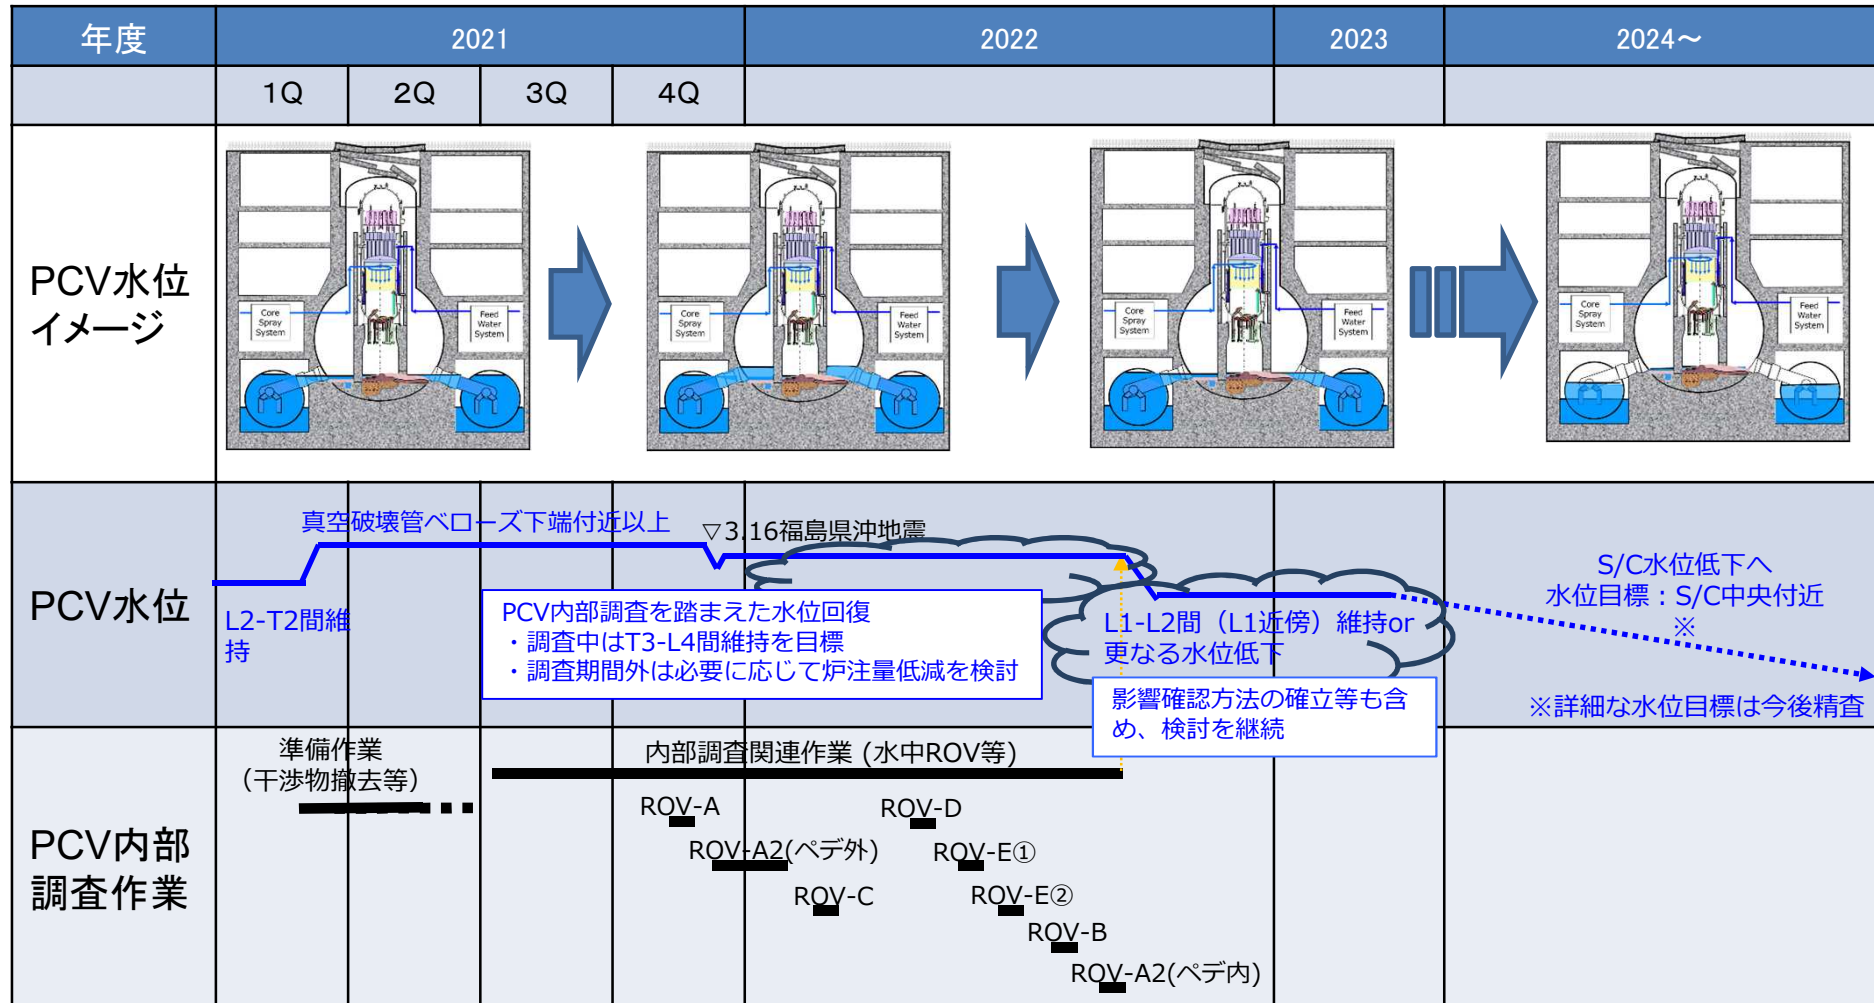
| 年度 | 2021 | | | | 2022 | 2023 | 2024～ |
|---|---|---|---|---|---|---|---|
| | 1Q | 2Q | 3Q | 4Q | | | |

PCV水位イメージ

Core Spray System

Feed Water System

Core Spray System

Feed Water System

Core Spray System

Feed Water System

Core Spray System

Feed Water System

PCV水位

真空破壊管ベローズ下端付近以上

▽3.16福島県沖地震

L2-T2間維持

PCV内部調査を踏まえた水位回復
・調査中はT3-L4間維持を目標
・調査期間外は必要に応じて炉注量低減を検討

L1-L2間（L1近傍）維持or更なる水位低下

影響確認方法の確立等も含め、検討を継続

S/C水位低下へ
水位目標：S/C中央付近
※

※詳細な水位目標は今後精査

PCV内部調査作業

準備作業
（干渉物撤去等）

内部調査関連作業（水中ROV等）

ROV-A

ROV-A2(ペデ外)

ROV-C

ROV-D

ROV-E①

ROV-E②

ROV-B

ROV-A2(ペデ内)